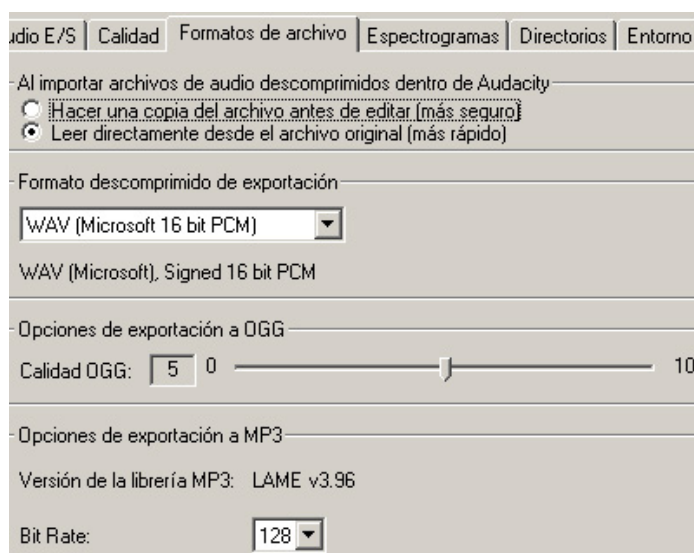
udio E/S | Calidad | Formatos de archivo | Espectrogramas | Directorios | Entorno

Al importar archivos de audio descomprimidos dentro de Audacity
Hacer una copia del archivo antes de editar (más seguro)
Leer directamente desde el archivo original (más rápido)

Formato descomprimido de exportación
WAV (Microsoft 16 bit PCM)
WAV (Microsoft), Signed 16 bit PCM

Opciones de exportación a OGG
Calidad OGG: 5 0 10

Opciones de exportación a MP3
Versión de la librería MP3: LAME v3.96

Bit Rate: 128